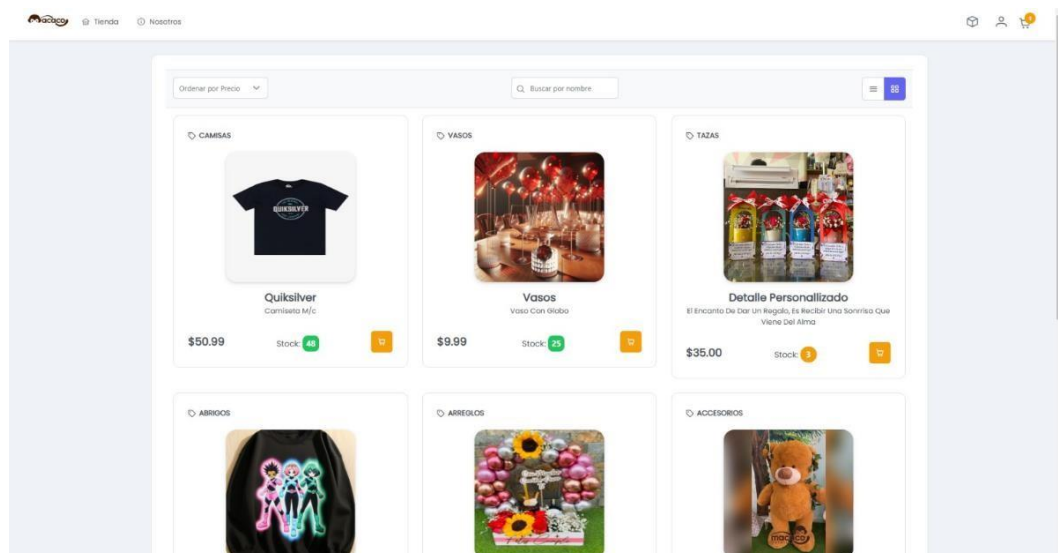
macaco Tienda Nosotros

0

Ordenar por Precio

Buscar por nombre

CAMISAS

QUIKSILVER

Quiksilver
Camiseta M/c

$50.99 Stock: 48

VASOS

Vasos
Vaso Con Globo

$9.99 Stock: 25

TAZAS

Detalle Personallizado
El Encanto De Dar Un Regalo, Es Recibir Una Sonrrisa Que Viene Del Alma

$35.00 Stock: 3

ABRIGOS

ARREGLOS

ACCESORIOS

macaco